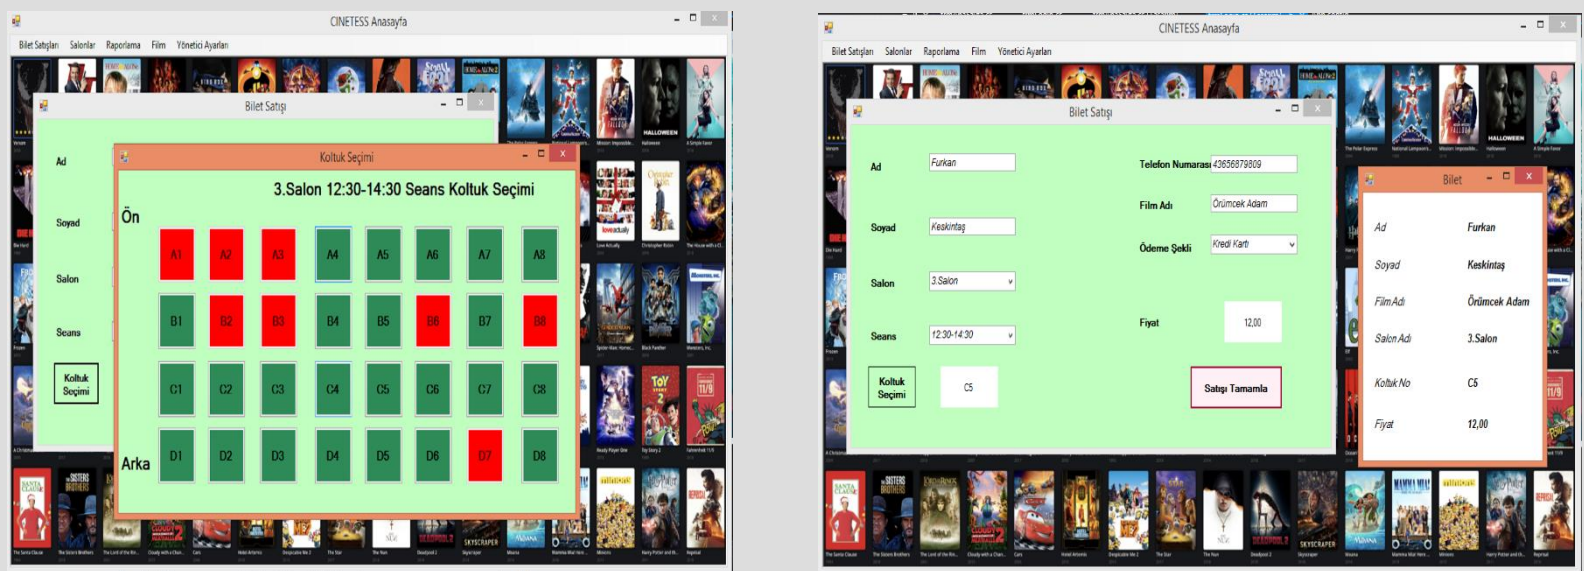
CINETESS Anasayfa

Bilet Satışları Salonlar Raporlama Film Yönetici Ayarları

Bilet Satışı

Ad

Soyad

Salon

Seans

Koltuk Seçimi

Koltuk Seçimi

3.Salon 12:30-14:30 Seans Koltuk Seçimi

Ön

| A1 | A2 | A3 | A4 | A5 | A6 | A7 | A8 |
|---|---|---|---|---|---|---|---|
| B1 | B2 | B3 | B4 | B5 | B6 | B7 | B8 |
| C1 | C2 | C3 | C4 | C5 | C6 | C7 | C8 |
| D1 | D2 | D3 | D4 | D5 | D6 | D7 | D8 |

Arka

CINETESS Anasayfa

Bilet Satışları Salonlar Raporlama Film Yönetici Ayarları

Bilet Satışı

Ad Furkan

Soyad Keskintaş

Salon 3.Salon

Seans 12:30-14:30

Koltuk Seçimi C5

Telefon Numarası 43656879809

Film Adı Örümcek Adam

Ödeme Şekli Kredi Kartı

Fiyat 12,00

Satışı Tamamla

Bilet

Ad Furkan

Soyad Keskintaş

Film Adı Örümcek Adam

Salon Adı 3.Salon

Koltuk No C5

Fiyat 12,00